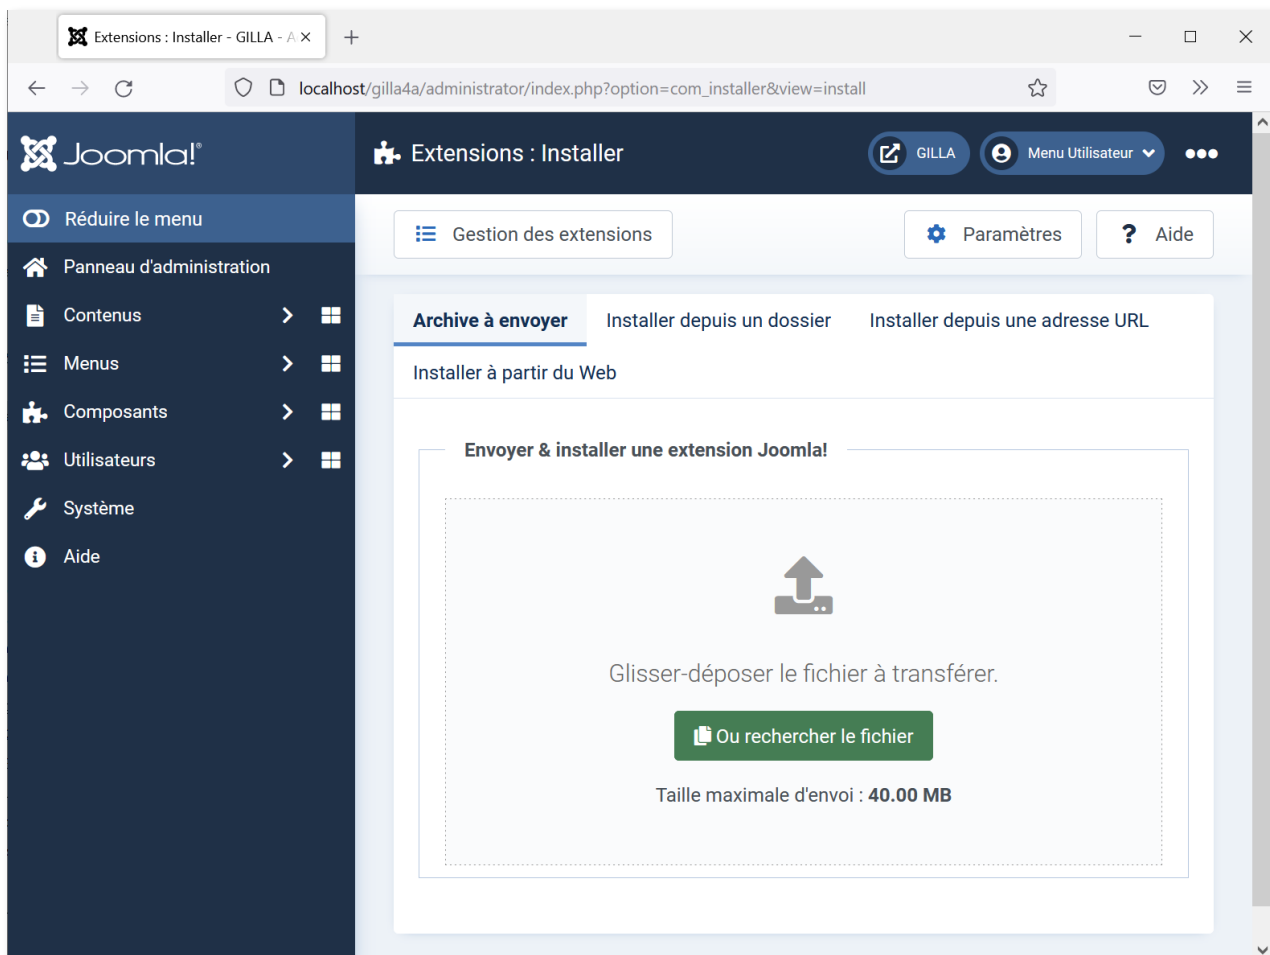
Extensions : Installer - GILLA - A ×
+

localhost/gilla4a/administrator/index.php?option=com_installer&view=install

Joomla!®

Extensions : Installer

GILLA
Menu Utilisateur

Réduire le menu
Panneau d'administration
Contenus
Menus
Composants
Utilisateurs
Système
Aide

Gestion des extensions
Paramètres
Aide

Archive à envoyer
Installer depuis un dossier
Installer depuis une adresse URL
Installer à partir du Web

Envoyer & installer une extension Joomla!

Glisser-déposer le fichier à transférer.

Ou rechercher le fichier

Taille maximale d'envoi : 40.00 MB